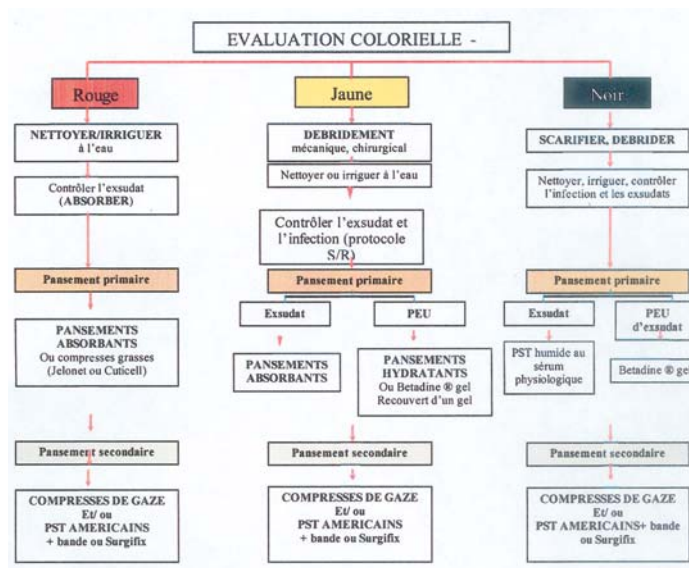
EVALUATION COLORIELLE -

Rouge

NETTOYER/IRRIGUER à l'eau

Contrôler l'exsudat (ABSORBER)

Pansement primaire

PANSEMENTS ABSORBANTS Ou compresses grasses (Jelonet ou Cuticell)

Pansement secondaire

COMPRESSES DE GAZE Et/ ou PST AMERICAINS + bande ou Surgifix

Jaune

DEBRIDEMENT mécanique, chirurgical

Nettoyer ou irriguer à l'eau

Contrôler l'exsudat et l'infection (protocole S/R)

Pansement primaire

Exsudat

PEU

PANSEMENTS ABSORBANTS

PANSEMENTS HYDRATANTS Ou Betadine ® gel Recouvert d'un gel

Pansement secondaire

COMPRESSES DE GAZE Et/ ou PST AMERICAINS + bande ou Surgifix

Noir

SCARIFIER, DEBRIDER

Nettoyer, irriguer, contrôler l'infection et les exsudats

Pansement primaire

Exsudat

PEU d'exsudat

PST humide au sérum physiologique

Betadine ® gel

Pansement secondaire

COMPRESSES DE GAZE Et/ ou PST AMERICAINS+ bande ou Surgifix